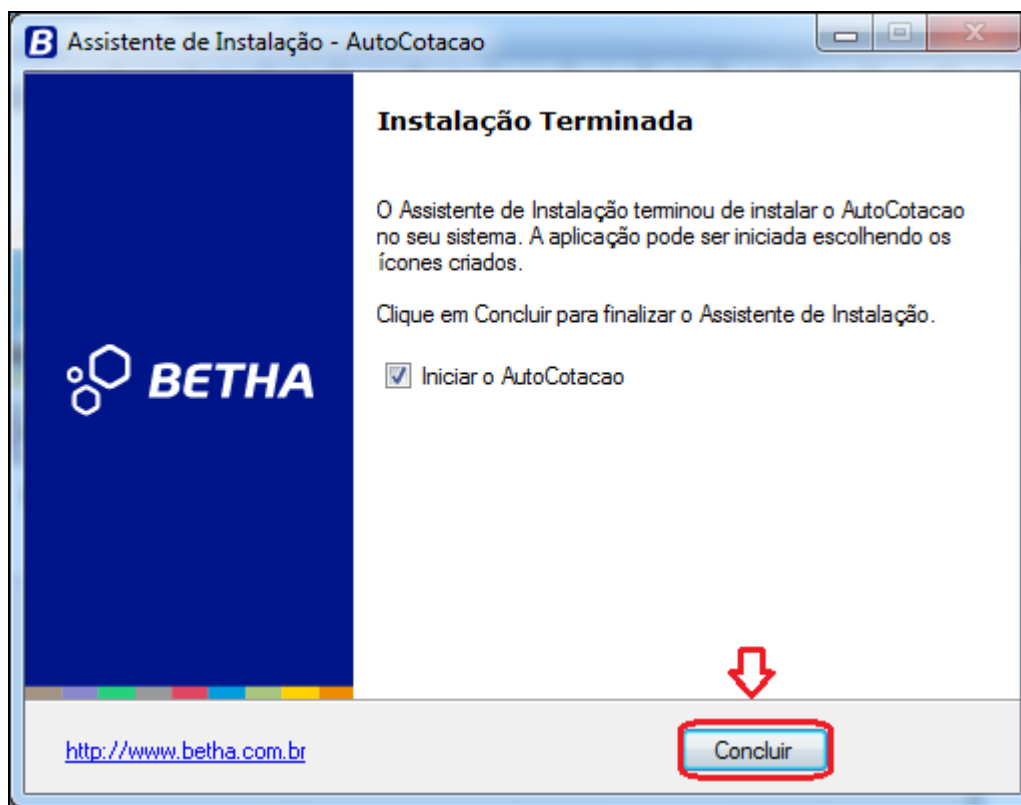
Assistente de Instalação - AutoCotacao

Instalação Terminada

O Assistente de Instalação terminou de instalar o AutoCotacao no seu sistema. A aplicação pode ser iniciada escolhendo os ícones criados.

Clique em Concluir para finalizar o Assistente de Instalação.

Iniciar o AutoCotacao

BETHA

http://www.betha.com.br

Concluir